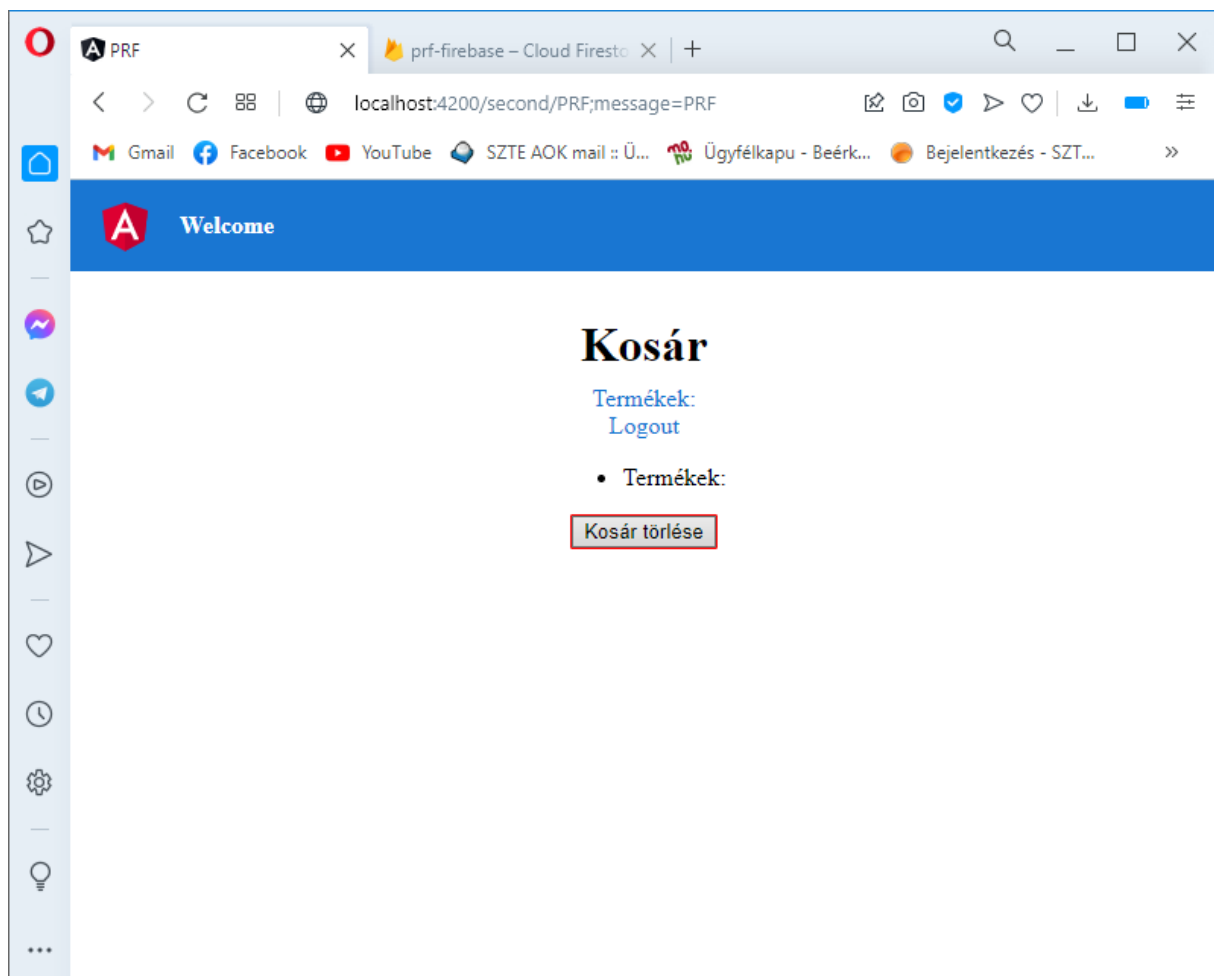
PRF

prf-firebase – Cloud Firesto

localhost:4200/second/PRF;message=PRF

Gmail Facebook YouTube SZTE AOK mail :: Ü... Ügyfélkapu - Beérk... Bejelentkezés - SZT...

Welcome

# Kosár

Termékek:
Logout

- Termékek:

Kosár törlése